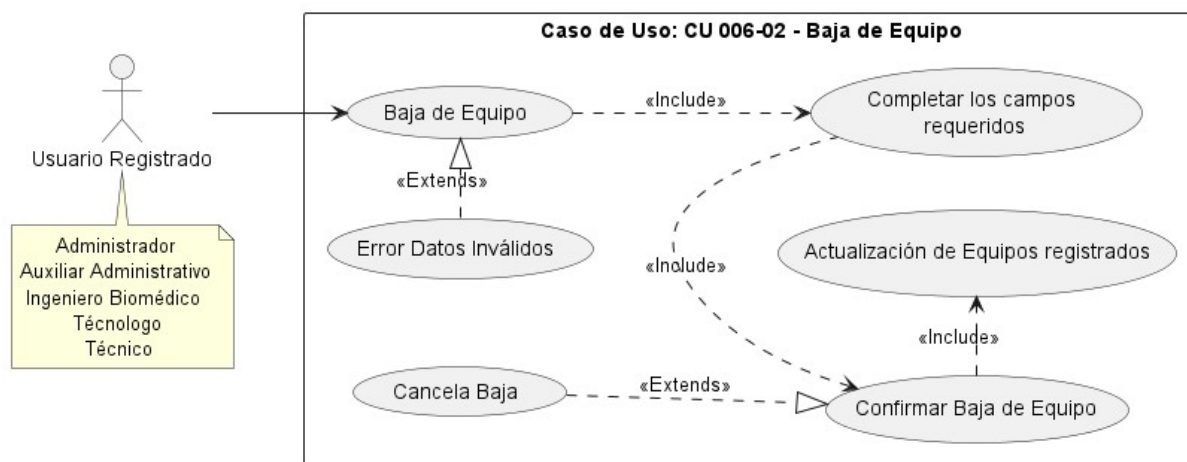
Caso de Uso: CU 006-02 - Baja de Equipo

Usuario Registrado

Administrador
Auxiliar Administrativo
Ingeniero Biomédico
Técnologo
Técnico

Baja de Equipo

«Include»

Completar los campos requeridos

«Extends»

Error Datos Inválidos

«Include»

Actualización de Equipos registrados

«Include»

Cancela Baja

«Extends»

Confirmar Baja de Equipo